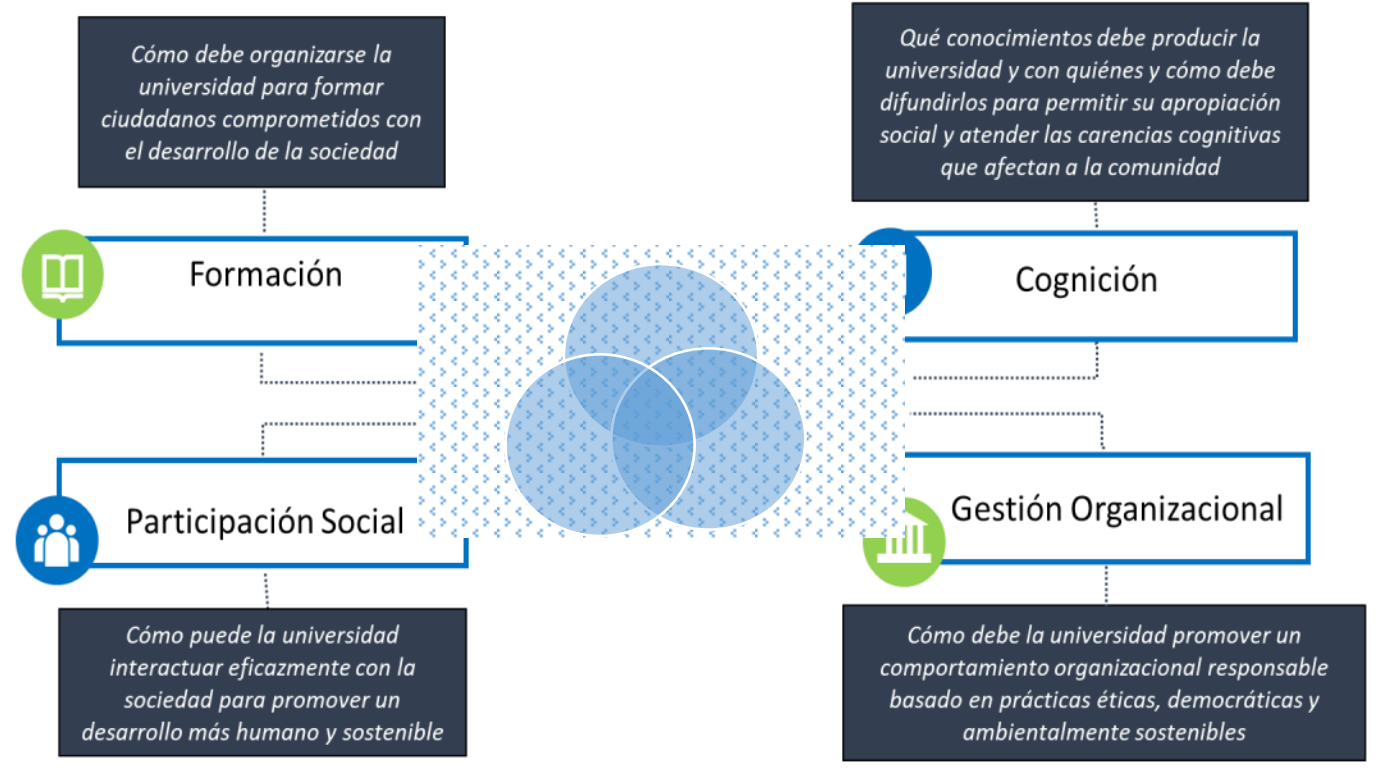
Cómo debe organizarse la universidad para formar ciudadanos comprometidos con el desarrollo de la sociedad

Formación

Participación Social

Cómo puede la universidad interactuar eficazmente con la sociedad para promover un desarrollo más humano y sostenible

Qué conocimientos debe producir la universidad y con quiénes y cómo debe difundirlos para permitir su apropiación social y atender las carencias cognitivas que afectan a la comunidad

Cognición

Gestión Organizacional

Cómo debe la universidad promover un comportamiento organizacional responsable basado en prácticas éticas, democráticas y ambientalmente sostenibles